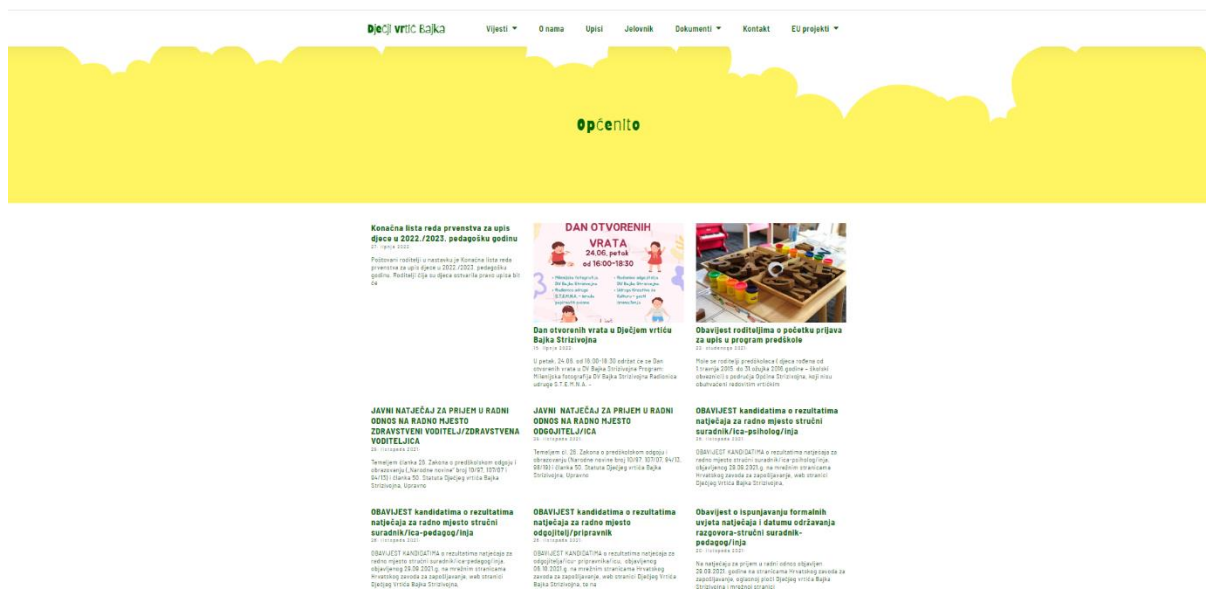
Dječji vrtić Bajka Vijesti ▼ O nama Upisi Jelovnik Dokumenti ▼ Kontakt EU projekti ▼

Općenito

Konačna lista reda prvenstva za upis djece u 2022./2023. pedagošku godinu
27. lipnja 2022.
Poštovani roditelji u nastavku je Konačna liste reda prvenstva za upis djece u 2022./2023. pedagošku godinu. Roditelji čija su djeca ostvarila pravo upisa bit će

DAN OTVORENIH VRATA
24.06. petak
od 16:00-18:30
Dan otvorenih vrata u Dječjem vrtiću Bajka Strizivojna
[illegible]
U petak, 24.06. od 16:00-18:30 održat će se Dan otvorenih vrata u DV Bajka Strizivojna Program: Milenijska fotografija DV Bajka Strizivojna Radionica udruge S.T.E.M.N.A. –

Obavijest roditeljima o početku prijava za upis u program predškole
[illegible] 2021
Mole se roditelji predškolaca i djeca rođena od 1 travnja 2015. do 31 ožujka 2016 godine – školski obveznici s područja Općine Strizivojna, koji nisu obuhvaćeni redovitim vrtićkim

JAVNI NATJEČAJ ZA PRIJEM U RADNI ODNOS NA RADNO MJESTO ZDRAVSTVENI VODITELJ/ZDRAVSTVENA VODITELJICA
26. listopada 2021
Temeljem članka 26. Zakona o predškolskom odgoju i obrazovanju („Narodne novine" broj 10/97, 107/07 i 94/13) i članka 50. Statuta Dječjeg vrtića Bajka Strizivojna, Upravno

JAVNI NATJEČAJ ZA PRIJEM U RADNI ODNOS NA RADNO MJESTO ODGOJITELJ/ICA
26. listopada 2021
Temeljem čl. 26. Zakona o predškolskom odgoju i obrazovanju (Narodne novine broj 10/97, 107/07, 94/13, 98/19) i članka 50. Statuta Dječjeg vrtića Bajka Strizivojna, Upravno

OBAVIJEST kandidatima o rezultatima natječaja za radno mjesto stručni suradnik/ica-psiholog/inja
26. listopada 2021
OBAVIJEST KANDIDATIMA o rezultatima natječaja za radno mjesto stručni suradnik/ica-psiholog/inja, objavljenog 28.09.2021.g. na mrežnim stranicama Hrvatskog zavoda za zapošljavanje, web stranici Dječjeg Vrtića Bajka Strizivojna.

OBAVIJEST kandidatima o rezultatima natječaja za radno mjesto stručni suradnik/ica-pedagog/inja
26. listopada 2021
OBAVIJEST KANDIDATIMA o rezultatima natječaja za radno mjesto stručni suradnik/ica-pedagog/inja, objavljenog 28.09.2021.g. na mrežnim stranicama Hrvatskog zavoda za zapošljavanje, web stranici Dječjeg Vrtića Bajka Strizivojna.

OBAVIJEST kandidatima o rezultatima natječaja za radno mjesto odgojitelj/pripravnik
26. listopada 2021
OBAVIJEST KANDIDATIMA o rezultatima natječaja za odgojitelja/icu pripravnika/icu, objavljenog 09.10.2021.g. na mrežnim stranicama Hrvatskog zavoda za zapošljavanje, web stranici Dječjeg Vrtića Bajka Strizivojna, te na

Obavijest o ispunjavanju formalnih uvjeta natječaja i datumu održavanja razgovora-stručni suradnik-pedagog/inja
20. listopada 2021
Na natječaj za prijem u radni odnos objavljen 28.09.2021. godine na stranicama Hrvatskog zavoda za zapošljavanje, oglasnoj ploči Dječjeg vrtića Bajka Strizivojna i mrežnoj stranici